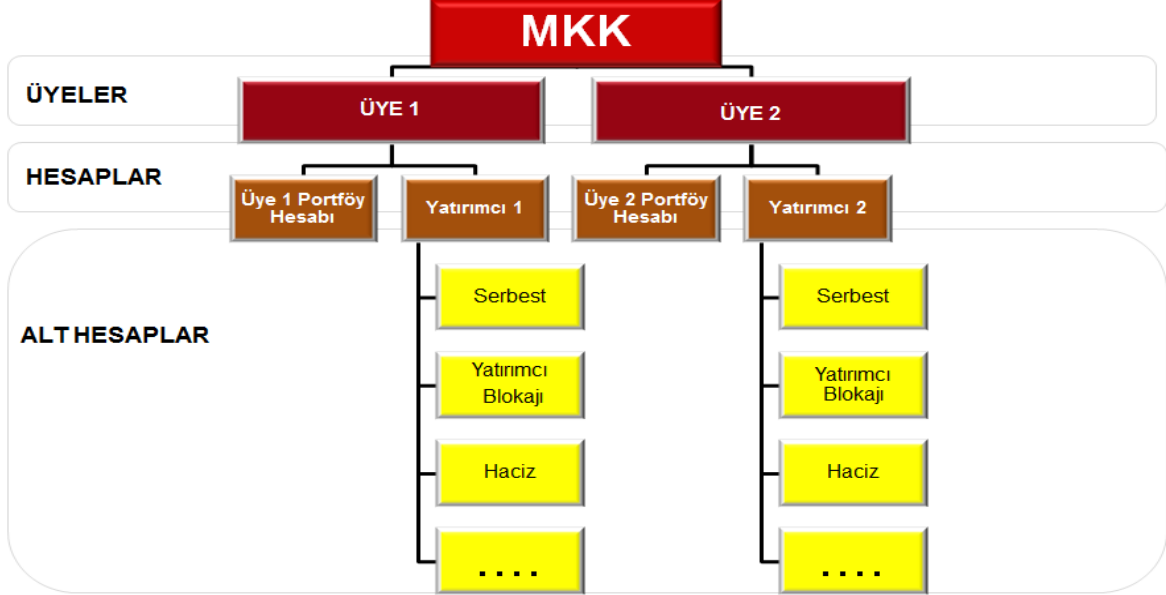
MKK

ÜYELER

ÜYE 1

ÜYE 2

HESAPLAR

Üye 1 Portföy Hesabı

Yatırımcı 1

Üye 2 Portföy Hesabı

Yatırımcı 2

ALT HESAPLAR

Serbest

Yatırımcı Blokajı

Haciz

....

Serbest

Yatırımcı Blokajı

Haciz

....